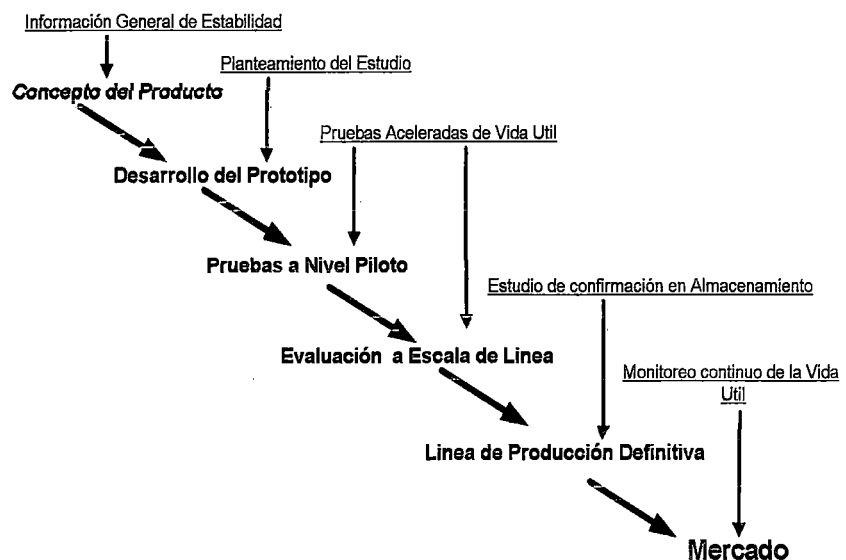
Información General de Estabilidad

Concepto del Producto

Planteamiento del Estudio

Desarrollo del Prototipo

Pruebas Aceleradas de Vida Util

Pruebas a Nivel Piloto

Estudio de confirmación en Almacenamiento

Evaluación a Escala de Linea

Monitoreo continuo de la Vida Util

Linea de Producción Definitiva

Mercado